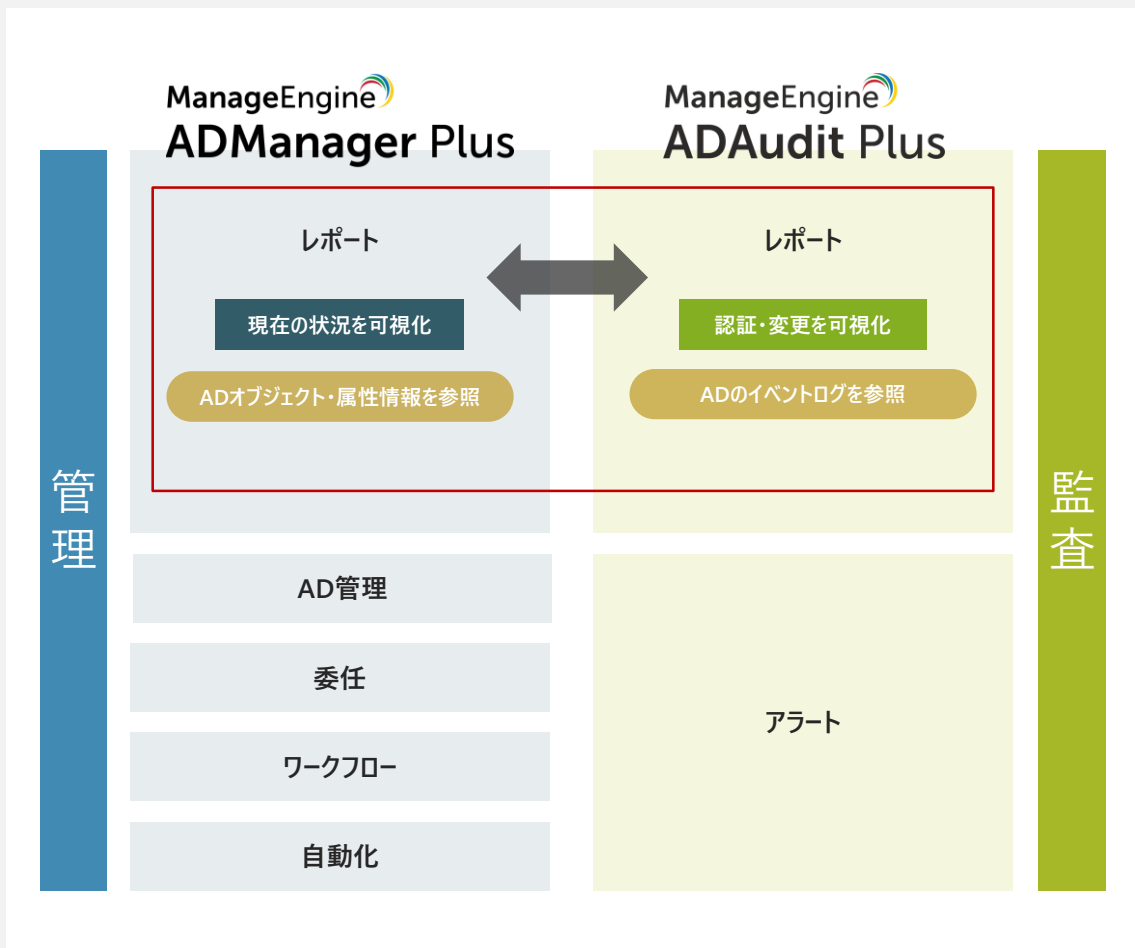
ManageEngine
ADManager Plus

ManageEngine
ADAudit Plus

管理

レポート

現在の状況を可視化

ADオブジェクト・属性情報を参照

レポート

認証・変更を可視化

ADのイベントログを参照

監査

AD管理

委任

ワークフロー

自動化

アラート